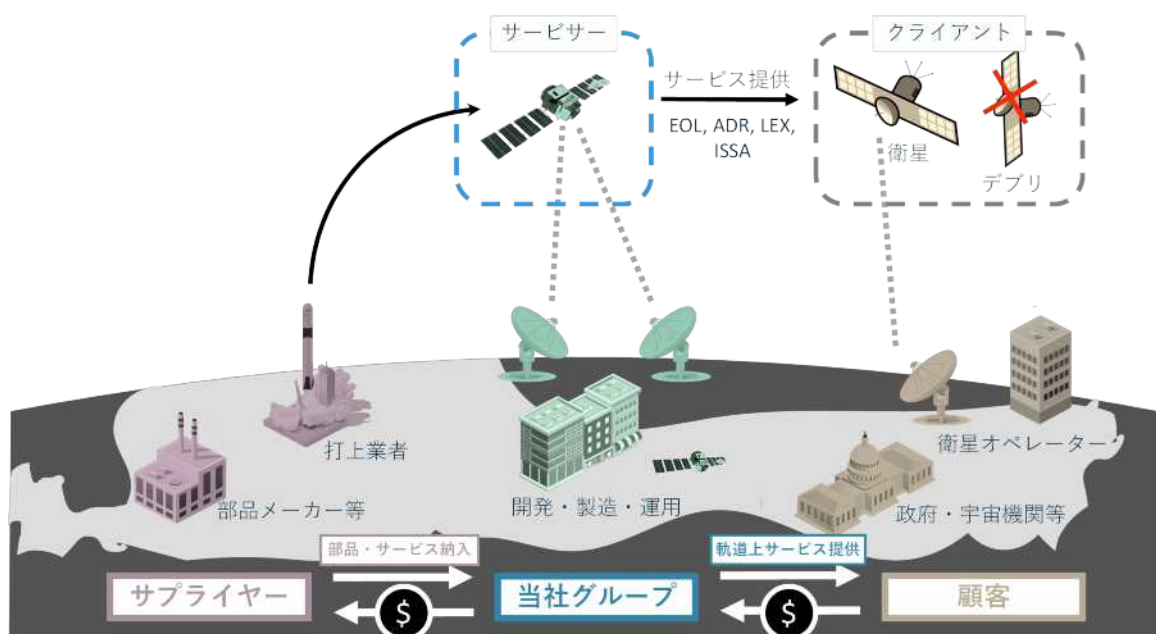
サービサー

サービス提供

EOL, ADR, LEX, ISSA

クライアント

衛星

デブリ

打上業者

部品メーカー等

開発・製造・運用

衛星オペレーター

政府・宇宙機関等

部品・サービス納入

軌道上サービス提供

サプライヤー

当社グループ

顧客

$

$